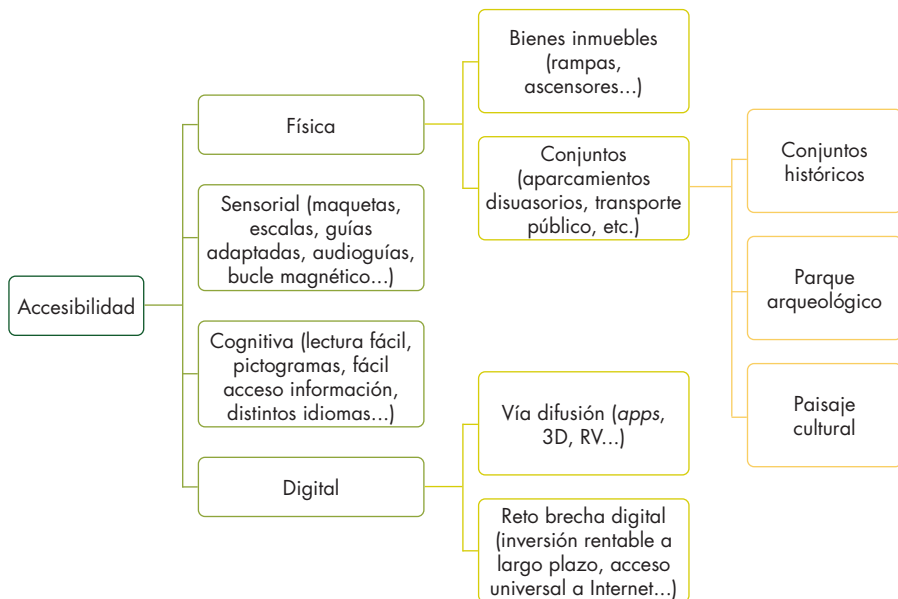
Accesibilidad

Física

Bienes inmuebles (rampas, ascensores...)

Conjuntos (aparcamientos disuasorios, transporte público, etc.)

Conjuntos históricos

Parque arqueológico

Paisaje cultural

Sensorial (maquetas, escalas, guías adaptadas, audioguías, bucle magnético...)

Cognitiva (lectura fácil, pictogramas, fácil acceso información, distintos idiomas...)

Digital

Vía difusión (apps, 3D, RV...)

Reto brecha digital (inversión rentable a largo plazo, acceso universal a Internet...)